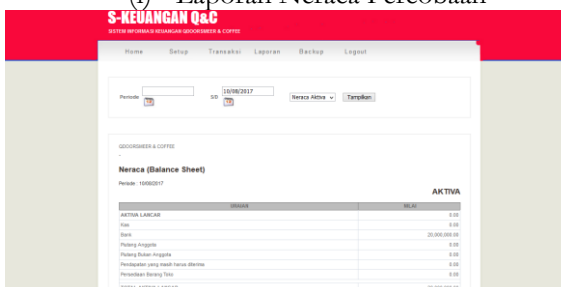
(f) Laporan Neraca Percobaan

S-KEUANGAN Q&C
SISTEM INFORMASI KEUANGAN QDOORSMEER & COFFEE

Home Setup Transaksi Laporan Backup Logout

Periode: S/D 10/08/2017 Neraca Aktiva Tampilkan

QDOORSMEER & COFFEE

Neraca (Balance Sheet)
Periode : 10/08/2017

AKTIVA

| URAIAN | NILAI |
|---|---|
| AKTIVA LANCAR | 0.00 |
| Kas | 0.00 |
| Bank | 20,000,000.00 |
| Piutang Anggota | 0.00 |
| Piutang Bukan Anggota | 0.00 |
| Pendapatan yang masih harus diterima | 0.00 |
| Persediaan Barang Toko | 0.00 |
| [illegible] | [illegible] |